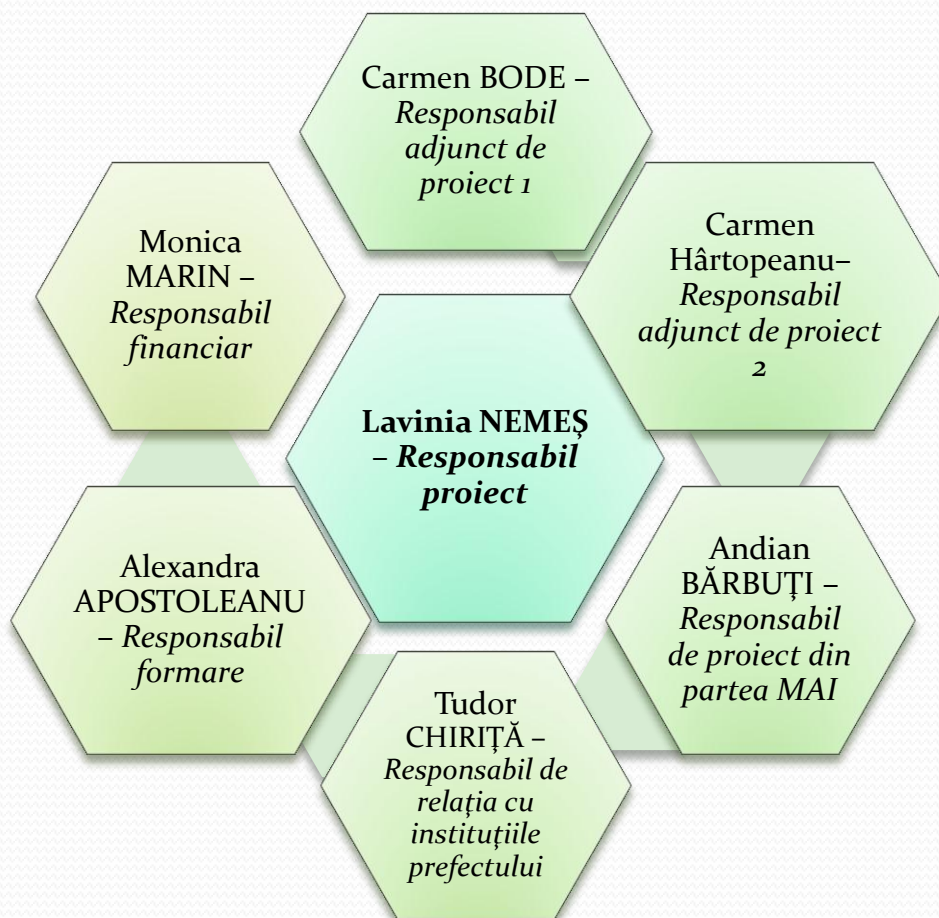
Carmen BODE – Responsabil adjunct de proiect 1

Monica MARIN – Responsabil financiar

Carmen Hârtopeanu– Responsabil adjunct de proiect 2

Lavinia NEMEȘ – Responsabil proiect

Alexandra APOSTOLEANU – Responsabil formare

Andian BĂRBUȚI – Responsabil de proiect din partea MAI

Tudor CHIRIȚĂ – Responsabil de relația cu instituțiile prefectului